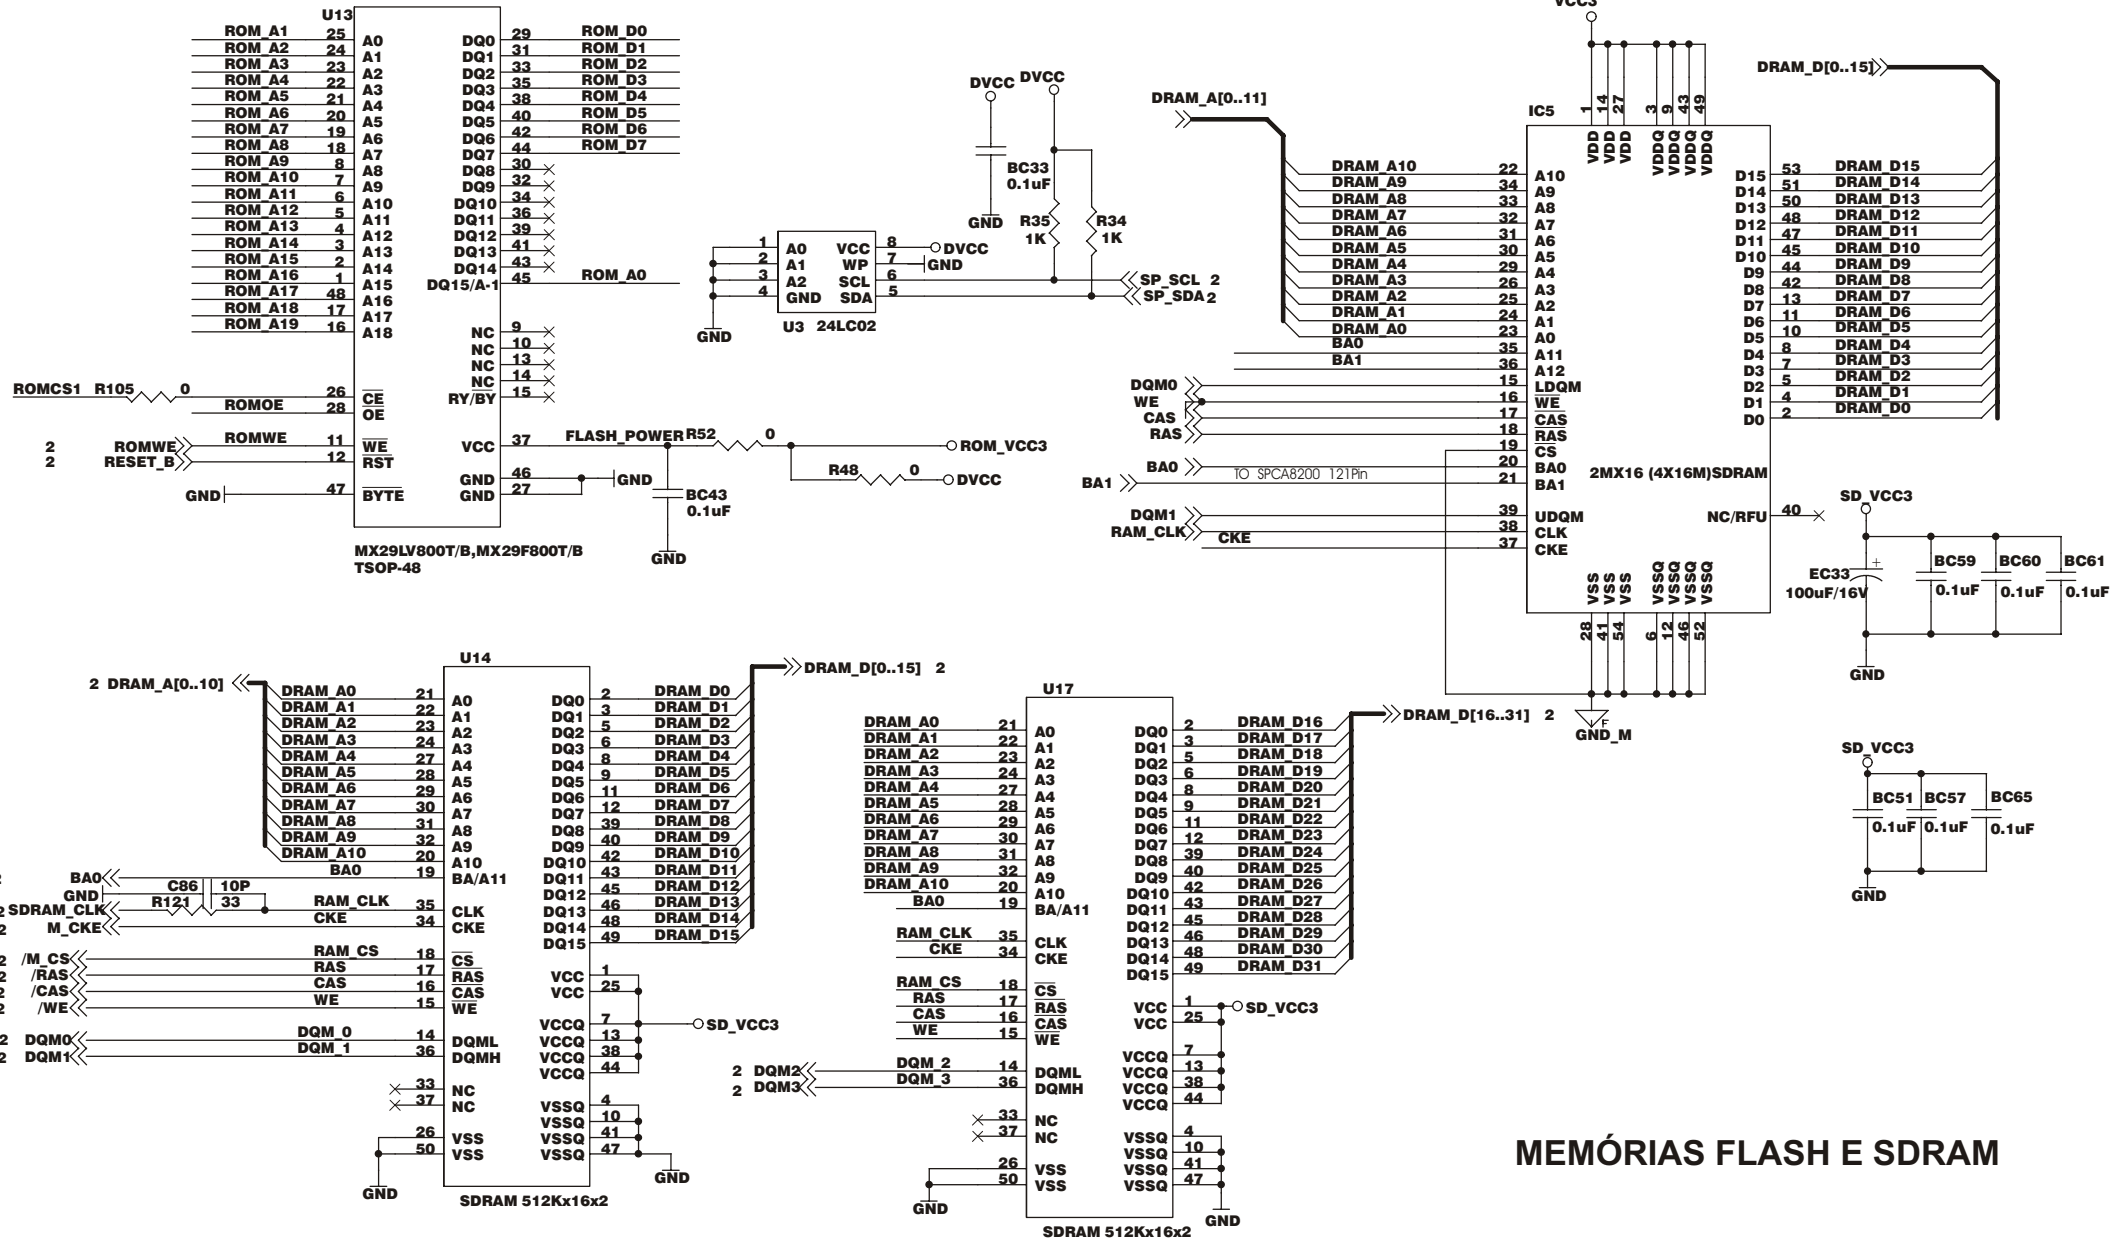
U13
ROM_A1 25 A0
ROM_A2 24 A1
ROM_A3 23 A2
ROM_A4 22 A3
ROM_A5 21 A4
ROM_A6 20 A5
ROM_A7 19 A6
ROM_A8 18 A7
ROM_A9 8 A8
ROM_A10 7 A9
ROM_A11 6 A10
ROM_A12 5 A11
ROM_A13 4 A12
ROM_A14 3 A13
ROM_A15 2 A14
ROM_A16 1 A15
ROM_A17 48 A16
ROM_A18 17 A17
ROM_A19 16 A18
DQ0 29 ROM_D0
DQ1 31 ROM_D1
DQ2 33 ROM_D2
DQ3 35 ROM_D3
DQ4 38 ROM_D4
DQ5 40 ROM_D5
DQ6 42 ROM_D6
DQ7 44 ROM_D7
DQ8 30
DQ9 32
DQ10 34
DQ11 36
DQ12 39
DQ13 41
DQ14 43
DQ15/A-1 45 ROM_A0
NC 9
NC 10
NC 13
NC 14
RY/BY 15
ROMCS1 R105 0 26 $\overline{CE}$
ROMOE 28 $\overline{OE}$
2 ROMWE ROMWE 11 $\overline{WE}$
2 RESET_B 12 $\overline{RST}$
GND 47 $\overline{BYTE}$
VCC 37 FLASH_POWER R52 0 ROM_VCC3
GND 46 GND
GND 27
R48 0 DVCC
BC43 0.1uF
GND
MX29LV800T/B,MX29F800T/B
TSOP-48

DVCC DVCC
BC33 0.1uF
GND
R35 1K
R34 1K
1 A0 VCC 8 DVCC
2 A1 WP 7 GND
3 A2 SCL 6
4 GND SDA 5
SP_SCL 2
SP_SDA 2
GND
U3 24LC02

VCC3
DRAM_A[0..11]
DRAM_D[0..15]
IC5
1 14 27 3 9 43 49
VDD VDD VDD VDDQ VDDQ VDDQ VDDQ
DRAM_A10 22 A10
DRAM_A9 34 A9
DRAM_A8 33 A8
DRAM_A7 32 A7
DRAM_A6 31 A6
DRAM_A5 30 A5
DRAM_A4 29 A4
DRAM_A3 26 A3
DRAM_A2 25 A2
DRAM_A1 24 A1
DRAM_A0 23 A0
BA0 35 A11
BA1 36 A12
DQM0 15 LDQM
WE 16 $\overline{WE}$
CAS 17 $\overline{CAS}$
RAS 18 $\overline{RAS}$
19 CS
BA0 TO SPCA8200 121Pin 20 BA0
BA1 21 BA1
DQM1 39 UDQM
RAM_CLK 38 CLK
CKE 37 CKE
D15 53 DRAM_D15
D14 51 DRAM_D14
D13 50 DRAM_D13
D12 48 DRAM_D12
D11 47 DRAM_D11
D10 45 DRAM_D10
D9 44 DRAM_D9
D8 42 DRAM_D8
D7 13 DRAM_D7
D6 11 DRAM_D6
D5 10 DRAM_D5
D4 8 DRAM_D4
D3 7 DRAM_D3
D2 5 DRAM_D2
D1 4 DRAM_D1
D0 2 DRAM_D0
2MX16 (4X16M)SDRAM
NC/RFU 40
VSS VSS VSS VSSQ VSSQ VSSQ VSSQ
28 41 54 6 12 46 52
GND_M
F
SD_VCC3
EC33 100uF/16V
BC59 0.1uF
BC60 0.1uF
BC61 0.1uF
GND

U14
2 DRAM_A[0..10]
DRAM_A0 21 A0
DRAM_A1 22 A1
DRAM_A2 23 A2
DRAM_A3 24 A3
DRAM_A4 27 A4
DRAM_A5 28 A5
DRAM_A6 29 A6
DRAM_A7 30 A7
DRAM_A8 31 A8
DRAM_A9 32 A9
DRAM_A10 20 A10
BA0 BA0 19 BA/A11
GND C86 10P
2 SDRAM_CLK R121 33 RAM_CLK 35 CLK
2 M_CKE CKE 34 CKE
2 /M_CS RAM_CS 18 $\overline{CS}$
2 /RAS RAS 17 $\overline{RAS}$
2 /CAS CAS 16 $\overline{CAS}$
2 /WE WE 15 $\overline{WE}$
2 DQM0 DQM_0 14 DQML
2 DQM1 DQM_1 36 DQMH
33 NC
37 NC
26 VSS
50 VSS
GND
DQ0 2 DRAM_D0
DQ1 3 DRAM_D1
DQ2 5 DRAM_D2
DQ3 6 DRAM_D3
DQ4 8 DRAM_D4
DQ5 9 DRAM_D5
DQ6 11 DRAM_D6
DQ7 12 DRAM_D7
DQ8 39 DRAM_D8
DQ9 40 DRAM_D9
DQ10 42 DRAM_D10
DQ11 43 DRAM_D11
DQ12 45 DRAM_D12
DQ13 46 DRAM_D13
DQ14 48 DRAM_D14
DQ15 49 DRAM_D15
DRAM_D[0..15] 2
VCC 1
VCC 25
VCCQ 7
VCCQ 13
VCCQ 38
VCCQ 44
SD_VCC3
VSSQ 4
VSSQ 10
VSSQ 41
VSSQ 47
GND
SDRAM 512Kx16x2

U17
DRAM_A0 21 A0
DRAM_A1 22 A1
DRAM_A2 23 A2
DRAM_A3 24 A3
DRAM_A4 27 A4
DRAM_A5 28 A5
DRAM_A6 29 A6
DRAM_A7 30 A7
DRAM_A8 31 A8
DRAM_A9 32 A9
DRAM_A10 20 A10
BA0 19 BA/A11
RAM_CLK 35 CLK
CKE 34 CKE
RAM_CS 18 $\overline{CS}$
RAS 17 $\overline{RAS}$
CAS 16 $\overline{CAS}$
WE 15 $\overline{WE}$
2 DQM2 DQM_2 14 DQML
2 DQM3 DQM_3 36 DQMH
33 NC
37 NC
26 VSS
50 VSS
GND
DQ0 2 DRAM_D16
DQ1 3 DRAM_D17
DQ2 5 DRAM_D18
DQ3 6 DRAM_D19
DQ4 8 DRAM_D20
DQ5 9 DRAM_D21
DQ6 11 DRAM_D22
DQ7 12 DRAM_D23
DQ8 39 DRAM_D24
DQ9 40 DRAM_D25
DQ10 42 DRAM_D26
DQ11 43 DRAM_D27
DQ12 45 DRAM_D28
DQ13 46 DRAM_D29
DQ14 48 DRAM_D30
DQ15 49 DRAM_D31
DRAM_D[16..31] 2
VCC 1 SD_VCC3
VCC 25
VCCQ 7
VCCQ 13
VCCQ 38
VCCQ 44
VSSQ 4
VSSQ 10
VSSQ 41
VSSQ 47
GND
SDRAM 512Kx16x2

SD_VCC3
BC51 0.1uF
BC57 0.1uF
BC65 0.1uF
GND

MEMÓRIAS FLASH E SDRAM